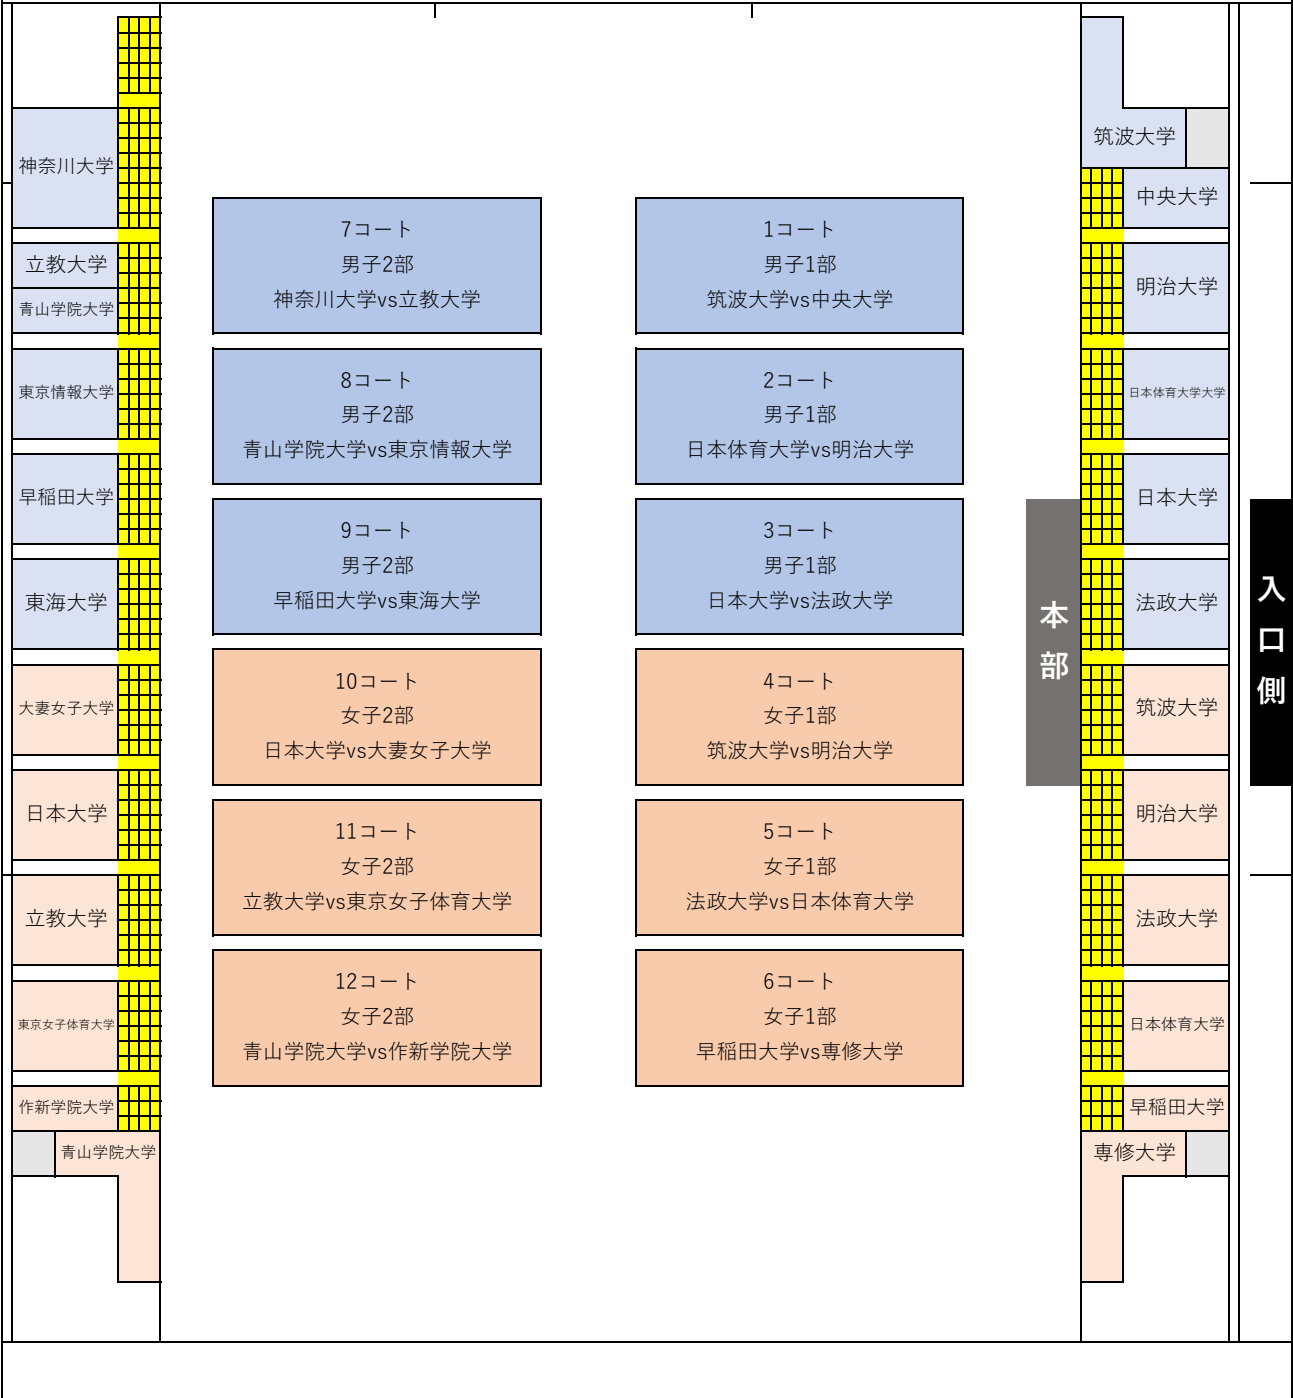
神奈川大学
立教大学
青山学院大学
東京情報大学
早稲田大学
東海大学
大妻女子大学
日本大学
立教大学
東京女子体育大学
作新学院大学
青山学院大学

7コート
男子2部
神奈川大学vs立教大学

8コート
男子2部
青山学院大学vs東京情報大学

9コート
男子2部
早稲田大学vs東海大学

10コート
女子2部
日本大学vs大妻女子大学

11コート
女子2部
立教大学vs東京女子体育大学

12コート
女子2部
青山学院大学vs作新学院大学

1コート
男子1部
筑波大学vs中央大学

2コート
男子1部
日本体育大学vs明治大学

3コート
男子1部
日本大学vs法政大学

4コート
女子1部
筑波大学vs明治大学

5コート
女子1部
法政大学vs日本体育大学

6コート
女子1部
早稲田大学vs専修大学

本部

筑波大学
中央大学
明治大学
日本体育大学大学
日本大学
法政大学
筑波大学
明治大学
法政大学
日本体育大学
早稲田大学
専修大学

入口側